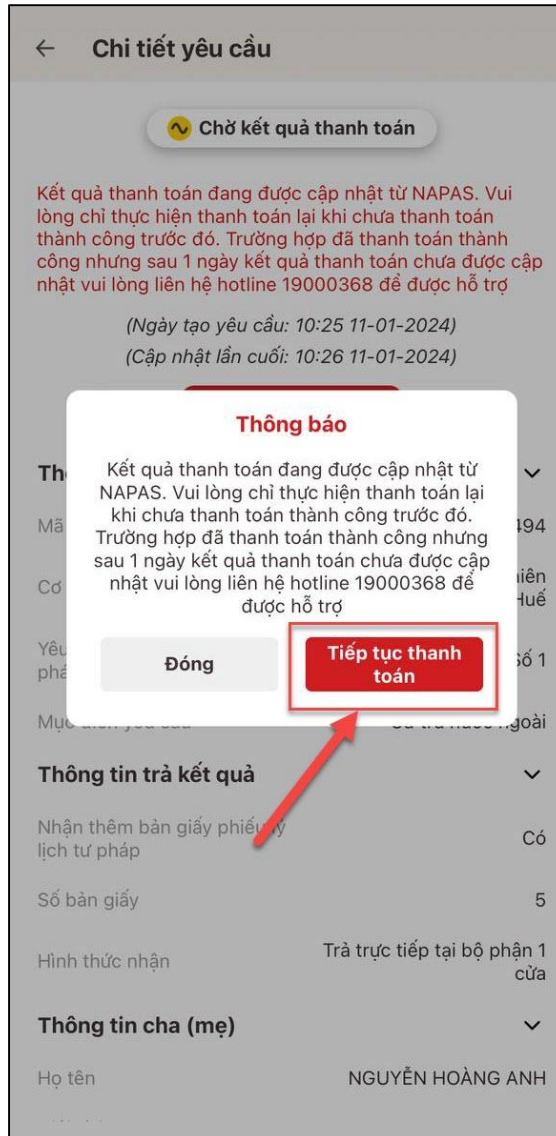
← Chi tiết yêu cầu

Chờ kết quả thanh toán

Kết quả thanh toán đang được cập nhật từ NAPAS. Vui lòng chỉ thực hiện thanh toán lại khi chưa thanh toán thành công trước đó. Trường hợp đã thanh toán thành công nhưng sau 1 ngày kết quả thanh toán chưa được cập nhật vui lòng liên hệ hotline 19000368 để được hỗ trợ

(Ngày tạo yêu cầu: 10:25 11-01-2024)
(Cập nhật lần cuối: 10:26 11-01-2024)

Th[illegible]
Mã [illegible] 494
Cơ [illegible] iên Huế
Yêu phá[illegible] ố 1
Mục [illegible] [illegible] goài

Thông báo

Kết quả thanh toán đang được cập nhật từ NAPAS. Vui lòng chỉ thực hiện thanh toán lại khi chưa thanh toán thành công trước đó. Trường hợp đã thanh toán thành công nhưng sau 1 ngày kết quả thanh toán chưa được cập nhật vui lòng liên hệ hotline 19000368 để được hỗ trợ

Đóng
Tiếp tục thanh toán

Thông tin trả kết quả

Nhận thêm bản giấy phiếu lý lịch tư pháp Có

Số bản giấy 5

Hình thức nhận Trả trực tiếp tại bộ phận 1 cửa

Thông tin cha (mẹ)

Họ tên NGUYỄN HOÀNG ANH